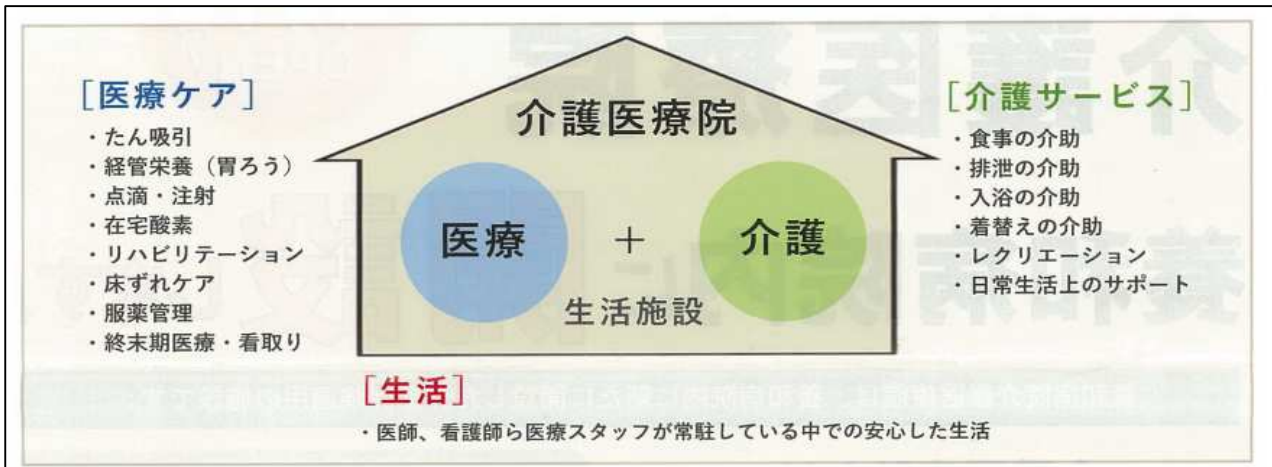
[医療ケア]
・たん吸引
・経管栄養（胃ろう）
・点滴・注射
・在宅酸素
・リハビリテーション
・床ずれケア
・服薬管理
・終末期医療・看取り

介護医療院

医療 ＋ 介護

生活施設

[介護サービス]
・食事の介助
・排泄の介助
・入浴の介助
・着替えの介助
・レクリエーション
・日常生活上のサポート

[生活]
・医師、看護師ら医療スタッフが常駐している中での安心した生活